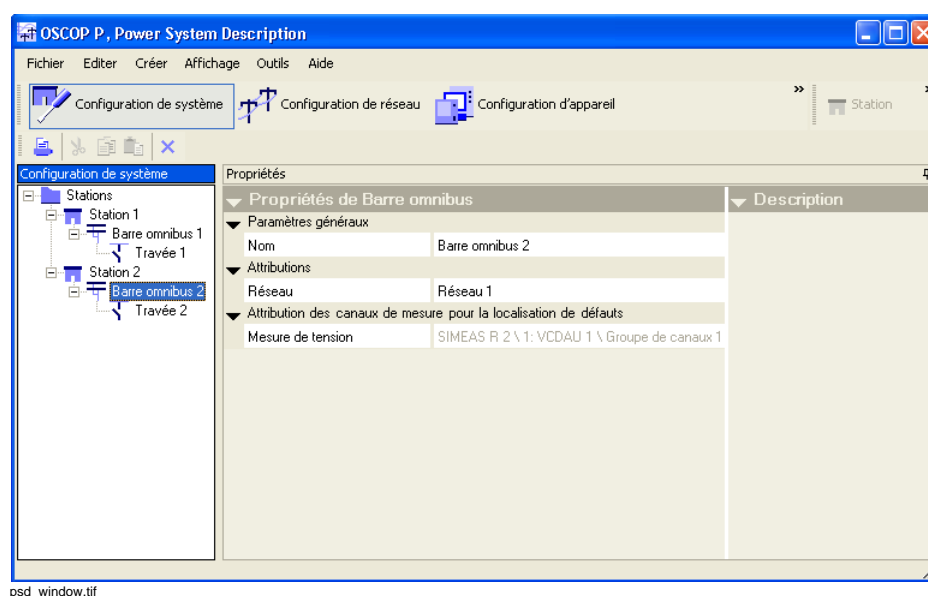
OSCOP P, Power System Description

Fichier Editer Créer Affichage Outils Aide

Configuration de système Configuration de réseau Configuration d'appareil » Station

Configuration de système

Stations
Station 1
Barre omnibus 1
Travée 1
Station 2
Barre omnibus 2
Travée 2

Propriétés

Propriétés de Barre omnibus

Description

Paramètres généraux

| Nom | Barre omnibus 2 |
|---|---|

Attributions

| Réseau | Réseau 1 |
|---|---|

Attribution des canaux de mesure pour la localisation de défauts

| Mesure de tension | SIMEAS R 2 \ 1: VCDAU 1 \ Groupe de canaux 1 |
|---|---|

psd_window.tif